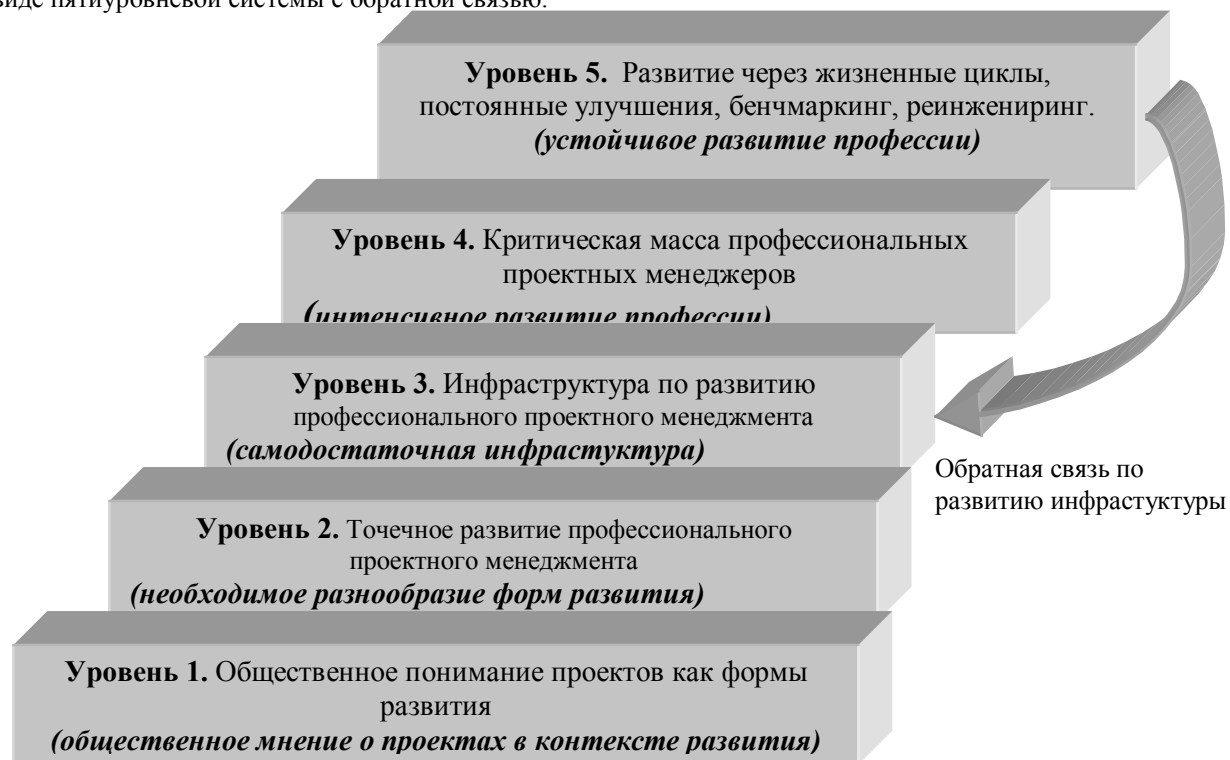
виде пятиуровневой системы с обратной связью.

**Уровень 5.** Развитие через жизненные циклы, постоянные улучшения, бенчмаркинг, реинжениринг. *(устойчивое развитие профессии)*

**Уровень 4.** Критическая масса профессиональных проектных менеджеров *(интенсивное развитие профессии)*

**Уровень 3.** Инфраструктура по развитию профессионального проектного менеджмента *(самодостаточная инфрастуктура)*

Обратная связь по развитию инфрастуктуры

**Уровень 2.** Точечное развитие профессионального проектного менеджмента *(необходимое разнообразие форм развития)*

**Уровень 1.** Общественное понимание проектов как формы развития *(общественное мнение о проектах в контексте развития)*